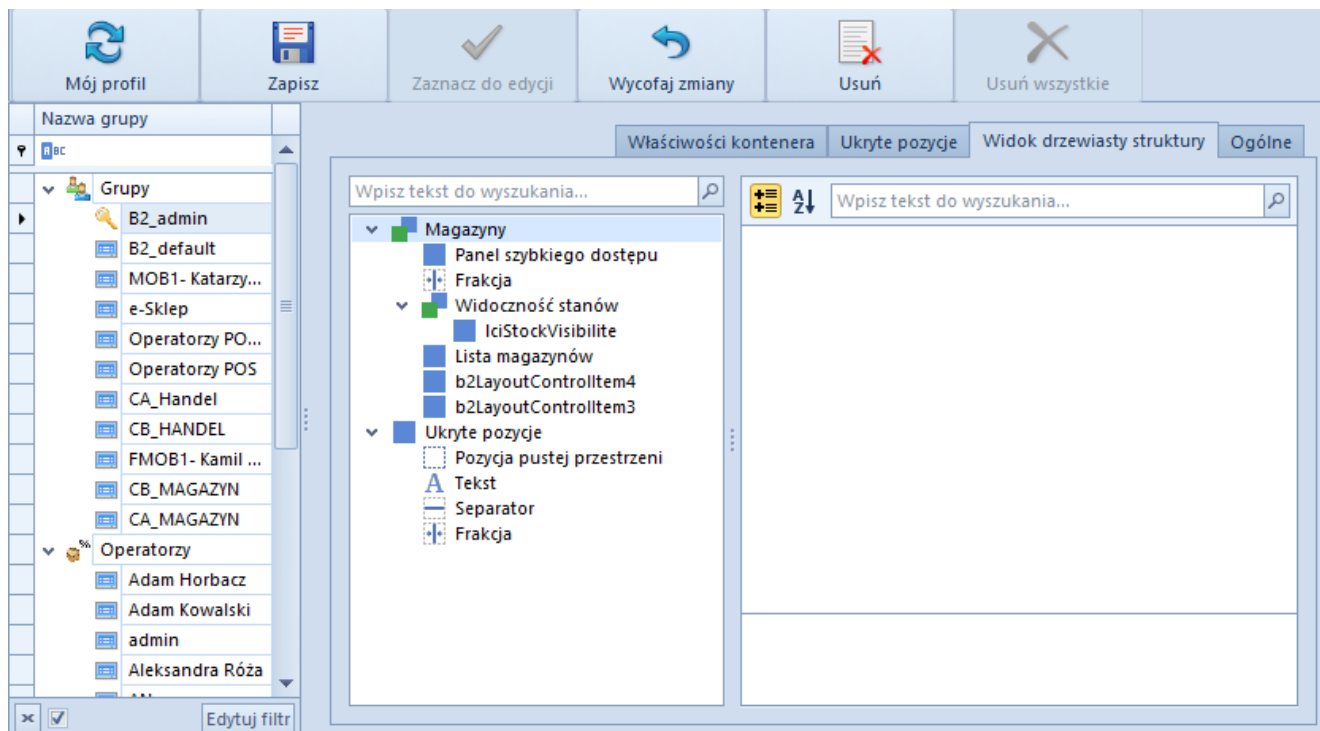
Mój profil
Zapisz
Zaznacz do edycji
Wycofaj zmiany
Usuń
Usuń wszystkie

Nazwa grupy
ABC
Grupy
B2_admin
B2_default
MOB1- Katarzy...
e-Sklep
Operatorzy PO...
Operatorzy POS
CA_Handel
CB_HANDEL
FMOB1- Kamil ...
CB_MAGAZYN
CA_MAGAZYN
Operatorzy
Adam Horbacz
Adam Kowalski
admin
Aleksandra Róża
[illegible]
Edytuj filtr

Właściwości kontenera
Ukryte pozycje
Widok drzewiasty struktury
Ogólne

Wpisz tekst do wyszukania...
Magazyny
Panel szybkiego dostępu
Frakcja
Widoczność stanów
lciStockVisibilite
Lista magazynów
b2LayoutControlItem4
b2LayoutControlItem3
Ukryte pozycje
Pozycja pustej przestrzeni
Tekst
Separator
Frakcja

Wpisz tekst do wyszukania...